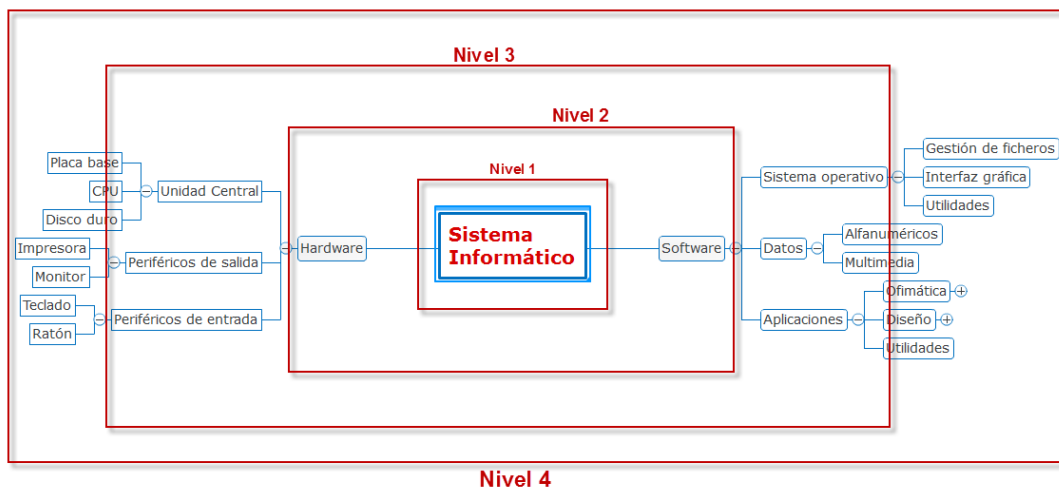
Nivel 3

Nivel 2

Nivel 1

Sistema Informático

Hardware

Unidad Central

Placa base

CPU

Disco duro

Periféricos de salida

Impresora

Monitor

Periféricos de entrada

Teclado

Ratón

Software

Sistema operativo

Gestión de ficheros

Interfaz gráfica

Utilidades

Datos

Alfanuméricos

Multimedia

Aplicaciones

Ofimática

Diseño

Utilidades

Nivel 4